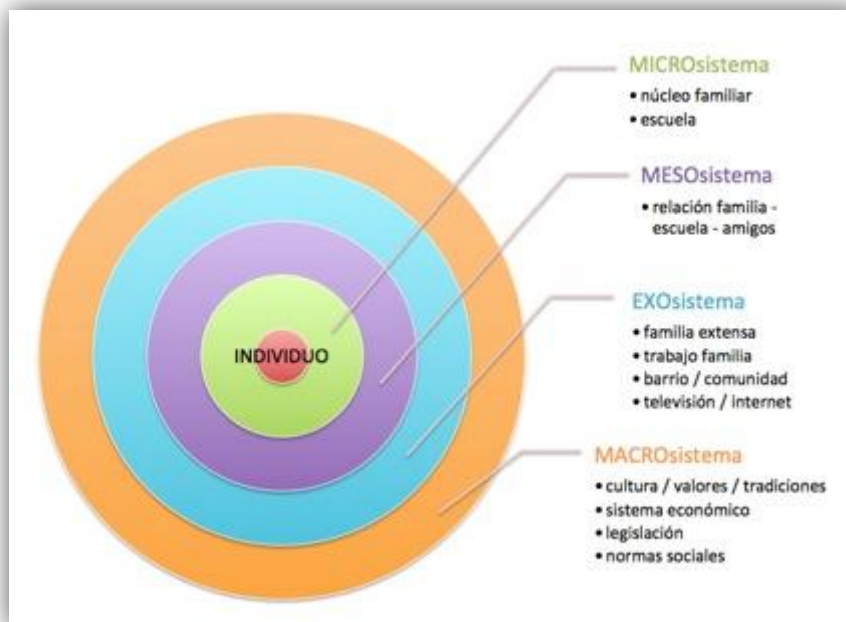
INDIVIDUO

MICROsistema
• núcleo familiar
• escuela

MESOsistema
• relación familia - escuela - amigos

EXOsistema
• familia extensa
• trabajo familia
• barrio / comunidad
• televisión / internet

MACROsistema
• cultura / valores / tradiciones
• sistema económico
• legislación
• normas sociales